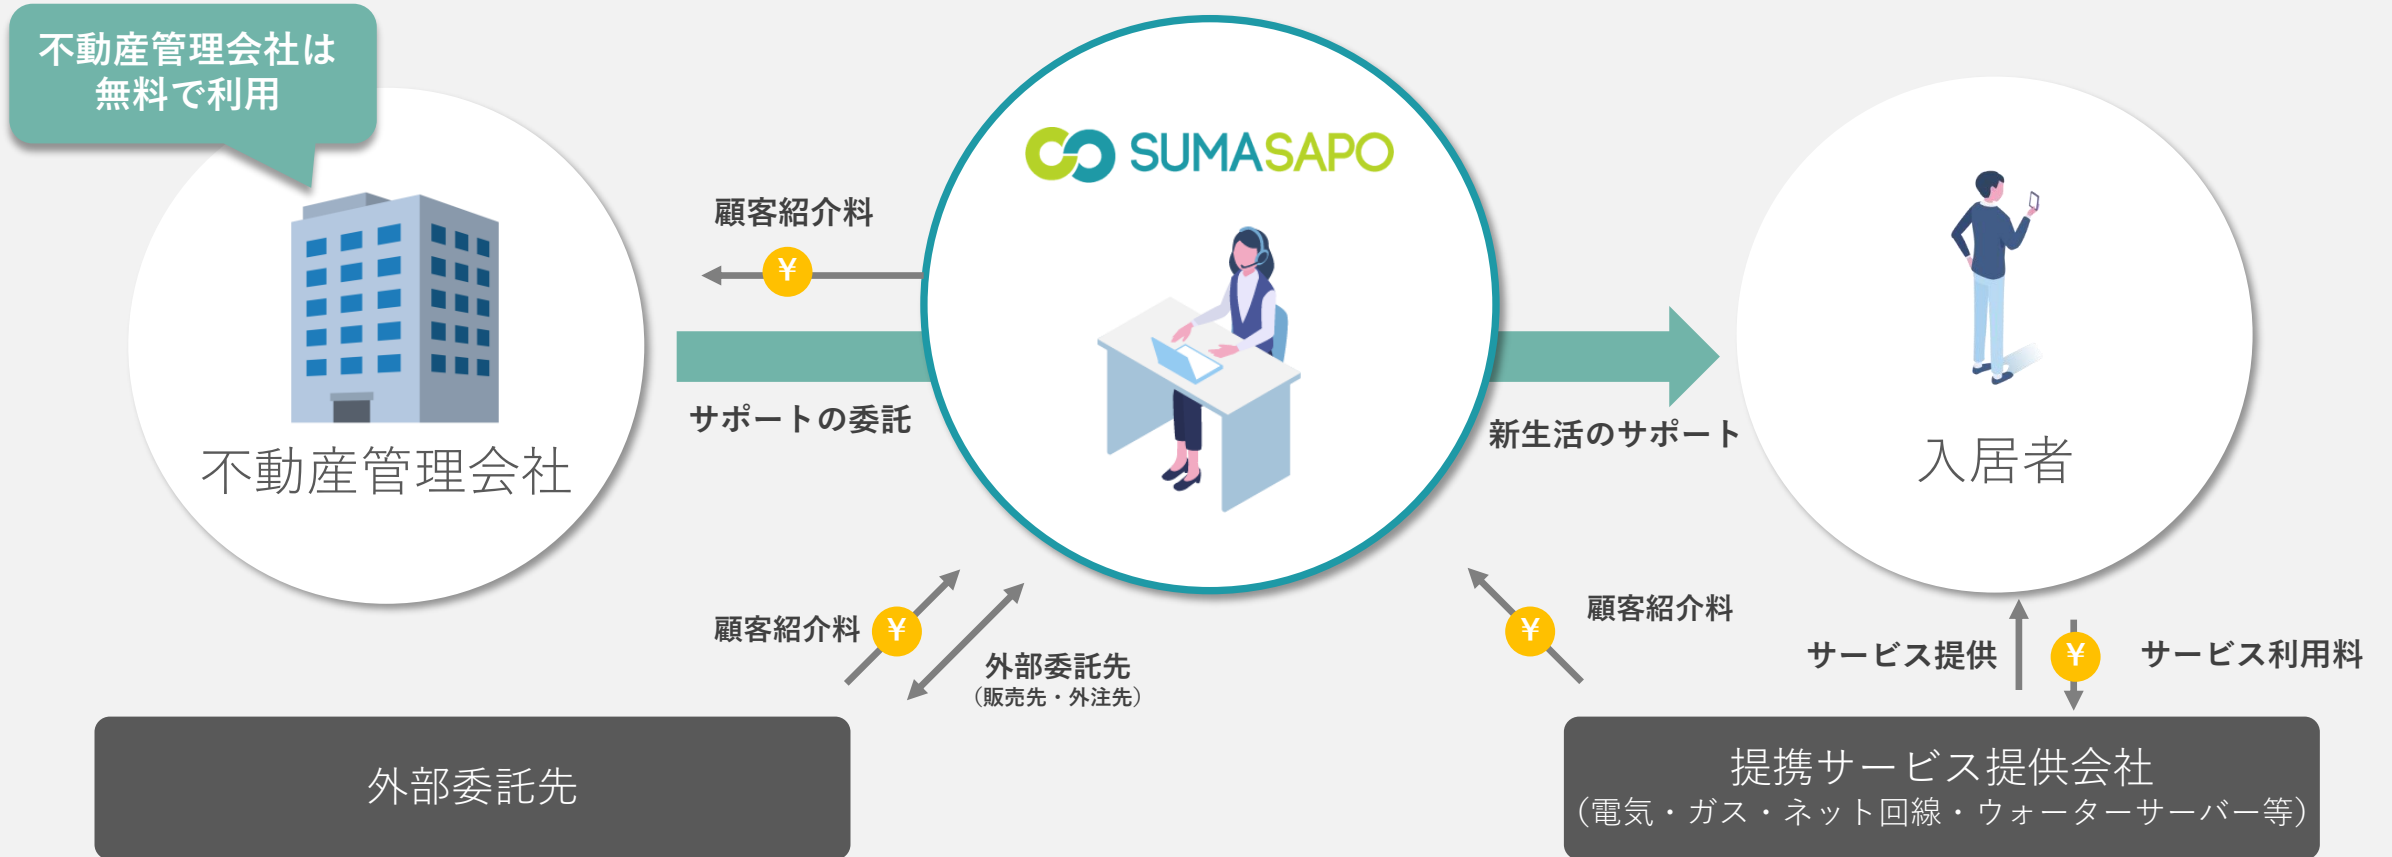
不動産管理会社は
無料で利用

不動産管理会社

顧客紹介料
¥

サポートの委託

SUMASAPO

新生活のサポート

入居者

顧客紹介料
¥

外部委託先
（販売先・外注先）

顧客紹介料
¥

サービス提供

¥

サービス利用料

外部委託先

提携サービス提供会社
（電気・ガス・ネット回線・ウォーターサーバー等）